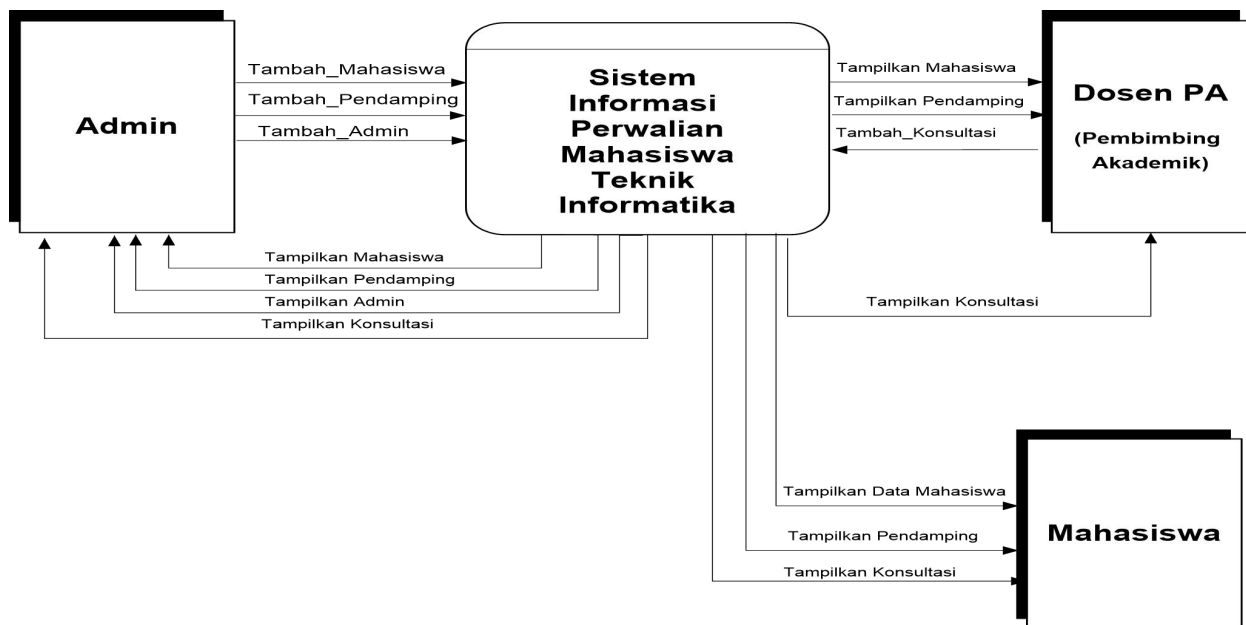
Admin

Tambah_Mahasiswa

Tambah_Pendamping

Tambah_Admin

Sistem Informasi Perwalian Mahasiswa Teknik Informatika

Tampilkan Mahasiswa

Tampilkan Pendamping

Tambah_Konsultasi

Dosen PA

(Pembimbing Akademik)

Tampilkan Mahasiswa

Tampilkan Pendamping

Tampilkan Admin

Tampilkan Konsultasi

Tampilkan Konsultasi

Tampilkan Data Mahasiswa

Tampilkan Pendamping

Tampilkan Konsultasi

Mahasiswa